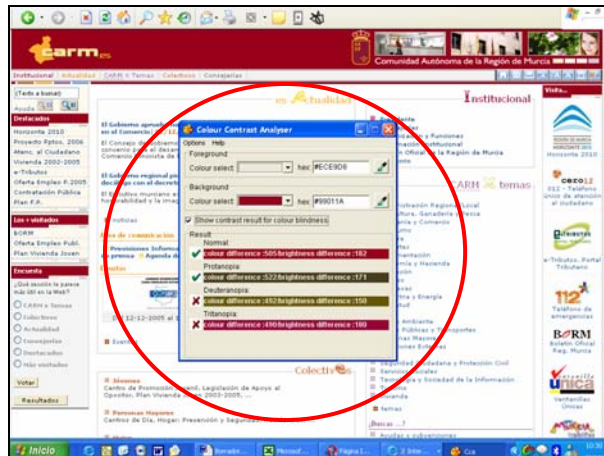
carm.es

Comunidad Autónoma de la Región de Murcia

Institucional | Actualidad | CARM + temas | Colectivos | Consejerías

(Texto a buscar)
Ayuda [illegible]

Destacados
Horizonte 2010
Proyecto Rptos. 2006
Atenc. al Ciudadano
Vivienda 2002-2005
e-Tributos
Oferta Empleo P. 2005
Contratación Pública
Plan F.P.

Los + visitados
BORM
Oferta Empleo Publ.
Plan Vivienda Joven

Encuesta
¿Qué sección le parece más útil en la Web?
CARM + Temas
Colectivos
Actualidad
Consejerías
Destacados
Más visitados

Votar
Resultados

es Actualidad

Institucional

El Gobierno aprueba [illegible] en el Comercio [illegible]

El Consejo de Gobierno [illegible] convenio para el desar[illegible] Comercio Minorista de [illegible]

El Gobierno regional p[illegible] decretos con el decret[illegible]

El Ejecutivo murciano e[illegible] hospitalidad y la imag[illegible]

Noticias

Área de comunicación

Previsiones Informa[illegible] prensa | Agenda de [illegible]

Eventos

Vi 12-12-2005 al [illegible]

Colour Contrast Analyser
Options Help
Foreground
Colour select
hex: #ECE9D8
Background
Colour select
hex: #8011A
Show contrast result for colour blindness
Result
Normal
Colour difference :505/brightness difference :182
Protanopia
Colour difference :522/brightness difference :171
Deuteranopia
Colour difference :452/brightness difference :150
Tritanopia
Colour difference :490/brightness difference :180

Estatuto
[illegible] y Funciones
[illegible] Institucional
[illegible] Oficial de la Región de Murcia

CARM + temas

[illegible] Regional Local
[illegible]ltura, Ganadería y Pesca
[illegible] y Comercio
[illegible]
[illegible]
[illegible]mentación
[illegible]mía y Hacienda
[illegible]ción
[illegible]leo
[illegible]sas
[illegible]tria y Energía
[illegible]

Colectivos

Jóvenes
Centros de Promoción Juvenil, Legislación de Apoyo al Opositor, Plan Vivienda Joven 2002-2005, ...

Personas Mayores
Centros de Día, Hogar: Prevención y Seguridad...

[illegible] Ambiente
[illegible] Públicas y Transportes
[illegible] Mayores
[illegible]
Seguridad Ciudadana y Protección Civil
Servicios Sociales
Tecnología y Sociedad de la Información
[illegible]
Vivienda

temas

¿Busca ...?
Ayudas y subvenciones

Visita...
Región de Murcia HORIZONTE 2010
Horizonte 2010
012
012 - Teléfono único de atención al ciudadano
e-Tributos
e-Tributos. Portal Tributario
112
Teléfono de emergencias
BORM
Boletín Oficial Reg. Murcia
Ventanilla Única
Ventanillas Únicas

Inicio